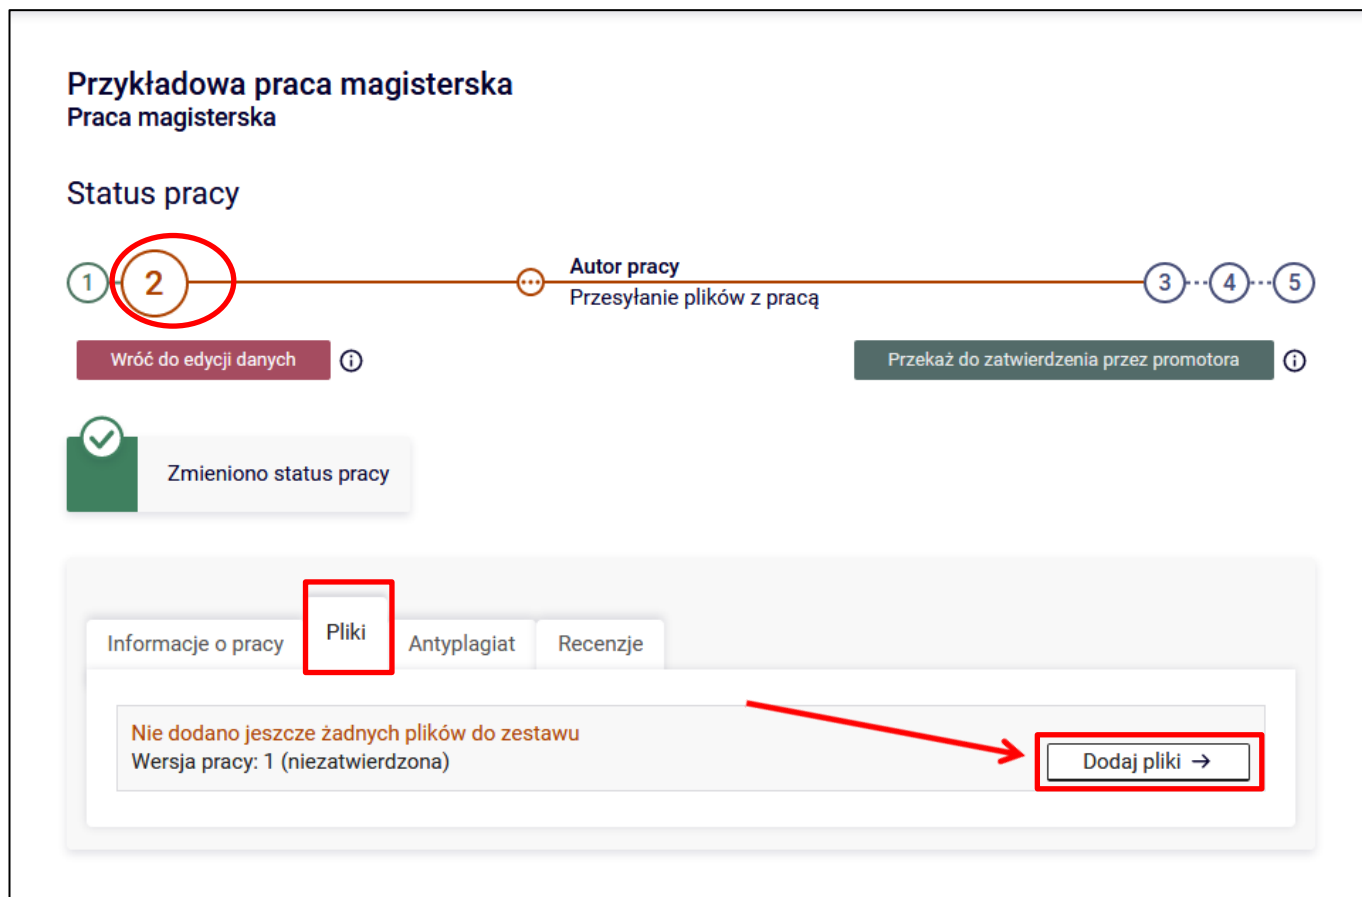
Przykładowa praca magisterska
Praca magisterska

Status pracy

1 2 ··· Autor pracy
Przesyłanie plików z pracą
3 4 5

Wróć do edycji danych

Przekaż do zatwierdzenia przez promotora

Zmieniono status pracy

Informacje o pracy | Pliki | Antyplagiat | Recenzje

Nie dodano jeszcze żadnych plików do zestawu
Wersja pracy: 1 (niezatwierdzona)

Dodaj pliki →